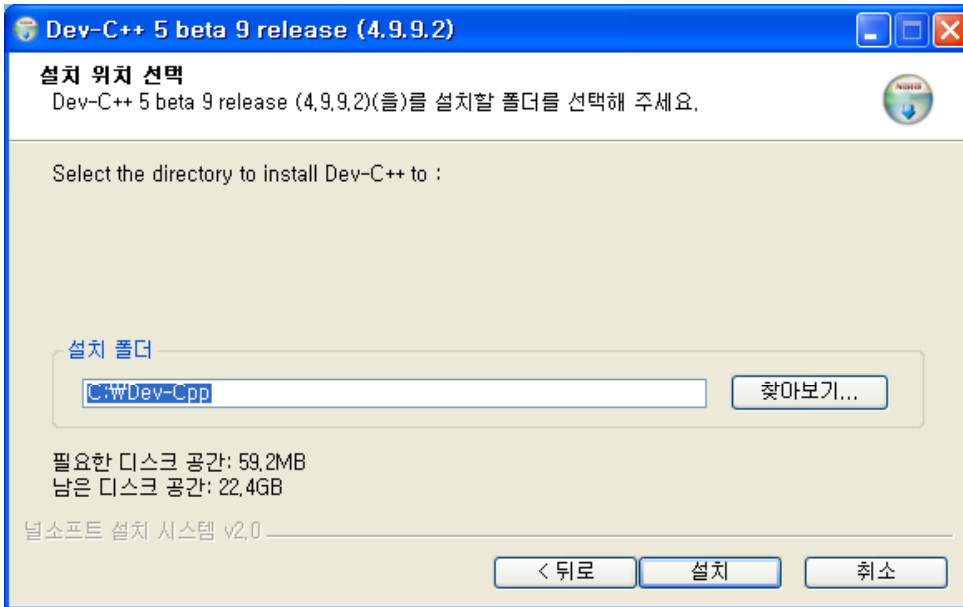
Dev-C++ 5 beta 9 release (4.9.9.2)

설치 위치 선택
Dev-C++ 5 beta 9 release (4.9.9.2)(을)를 설치할 폴더를 선택해 주세요.

Select the directory to install Dev-C++ to :

설치 폴더

C:\Dev-Cpp

찾아보기...

필요한 디스크 공간: 59.2MB
남은 디스크 공간: 22.4GB

널소프트 설치 시스템 v2.0

< 뒤로

설치

취소